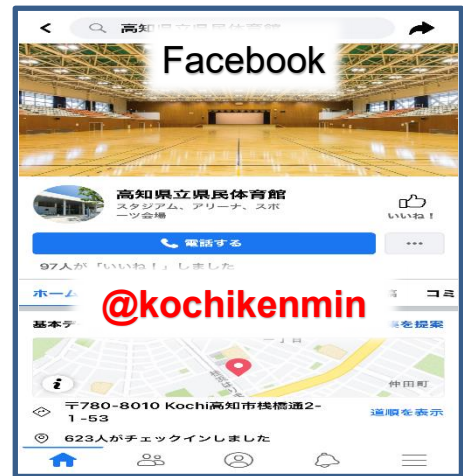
高知県立県民体育館

Facebook

高知県立県民体育館
スタジアム、アリーナ、スポーツ会場

いいね！

電話する

97人が「いいね！」しました

ホーム

コミ

@kochikenmin

基本データ

を提案

仲田町

〒780-8010 Kochi高知市桟橋通2-1-53

道順を表示

623人がチェックインしました